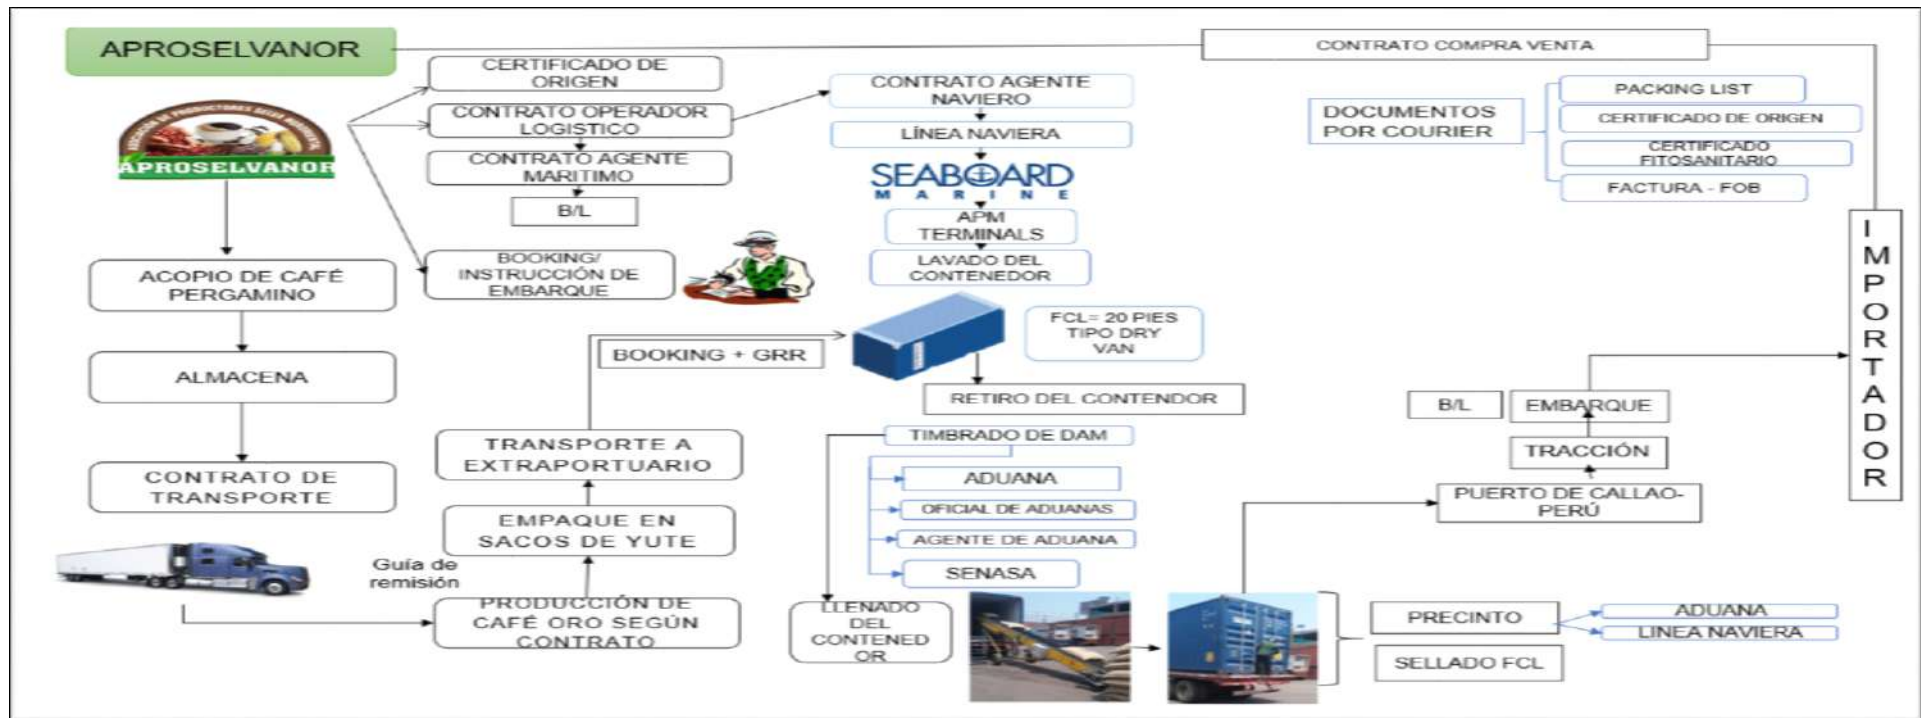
APROSELVANOR

CONTRATO COMPRA VENTA

CERTIFICADO DE ORIGEN

CONTRATO OPERADOR LOGISTICO

CONTRATO AGENTE MARITIMO

B/L

BOOKING/ INSTRUCCIÓN DE EMBARQUE

CONTRATO AGENTE NAVIERO

LÍNEA NAVIERA

SEABOARD MARINE

APM TERMINALS

LAVADO DEL CONTENEDOR

DOCUMENTOS POR COURIER

PACKING LIST

CERTIFICADO DE ORIGEN

CERTIFICADO FITOSANITARIO

FACTURA - FOB

IMPORTADOR

APROSELVANOR

ACOPIO DE CAFÉ PERGAMINO

ALMACENA

CONTRATO DE TRANSPORTE

Guía de remisión

PRODUCCIÓN DE CAFÉ ORO SEGÚN CONTRATO

EMPAQUE EN SACOS DE YUTE

TRANSPORTE A EXTRAPORTUARIO

BOOKING + GRR

FCL= 20 PIES TIPO DRY VAN

RETIRO DEL CONTENDOR

TIMBRADO DE DAM

ADUANA

OFICIAL DE ADUANAS

AGENTE DE ADUANA

SENASA

LLENADO DEL CONTENEDOR

B/L

EMBARQUE

TRACCIÓN

PUERTO DE CALLAO-PERÚ

PRECINTO

ADUANA

LINEA NAVIERA

SELLADO FCL